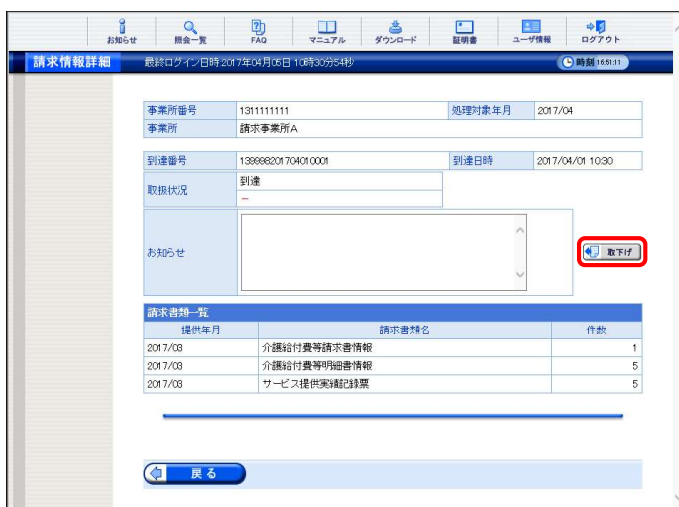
お知らせ　照会一覧　FAQ　マニュアル　ダウンロード　証明書　ユーザ情報　ログアウト

請求情報詳細　最終ログイン日時 2017年04月05日 10時30分54秒　時刻 16:51:11

| 事業所番号 | 1311111111 | 処理対象年月 | 2017/04 |
|---|---|---|---|
| 事業所 | 請求事業所A | | |

| 到達番号 | 139998201704010001 | 到達日時 | 2017/04/01 10:30 |
|---|---|---|---|
| 取扱状況 | 到達 – | | |
| お知らせ | | | |

取下げ

請求書類一覧

| 提供年月 | 請求書類名 | 件数 |
|---|---|---|
| 2017/03 | 介護給付費等請求書情報 | 1 |
| 2017/03 | 介護給付費等明細書情報 | 5 |
| 2017/03 | サービス提供実績記録票 | 5 |

戻る